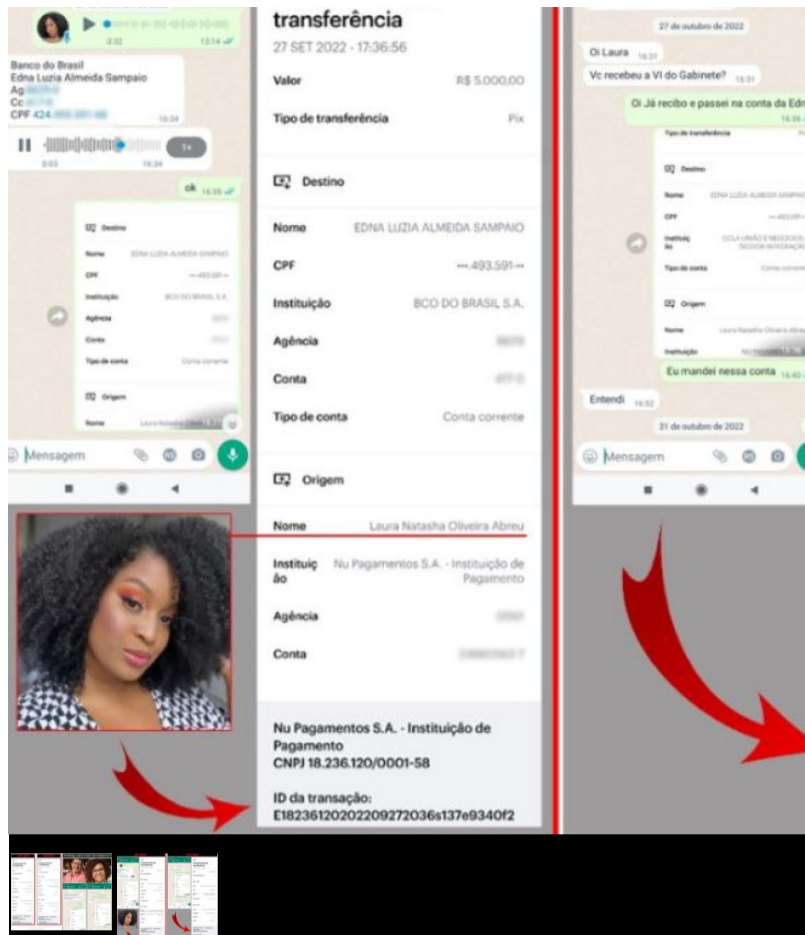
0:02 13:14

Banco do Brasil
Edna Luzia Almeida Sampaio
Ag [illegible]
Cc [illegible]
CPF 424.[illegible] 16:34

0:03 16:34 1x

ok 16:35

Destino
Nome EDNA LUZIA ALMEIDA SAMPAIO
CPF •••.493.591-••
Instituição BCO DO BRASIL S.A.
Agência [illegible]
Conta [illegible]
Tipo de conta Conta corrente

Origem
Nome Laura Natasha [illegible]

Mensagem

transferência
27 SET 2022 - 17:36:56

Valor R$ 5.000,00

Tipo de transferência Pix

Destino

Nome EDNA LUZIA ALMEIDA SAMPAIO

CPF •••.493.591-••

Instituição BCO DO BRASIL S.A.

Agência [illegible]

Conta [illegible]

Tipo de conta Conta corrente

Origem

Nome Laura Natasha Oliveira Abreu

Instituição Nu Pagamentos S.A. - Instituição de Pagamento

Agência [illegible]

Conta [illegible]

Nu Pagamentos S.A. - Instituição de Pagamento
CNPJ 18.236.120/0001-58

ID da transação:
E18236120202209272036s137e9340f2

27 de outubro de 2022

Oi Laura 14:31

Vc recebeu a VI do Gabinete? 14:31

Oi Já recibo e passei na conta da Edn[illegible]

Tipo de transferência

Destino
Nome EDNA LUZIA ALMEIDA SAMPAIO
CPF •••.493.591-••
Instituição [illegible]
Tipo de conta Conta corrente

Origem
Nome Laura Natasha Oliveira Abreu
Instituição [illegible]

Eu mandei nessa conta 14:40

Entendi 14:52

31 de outubro de 2022

Mensagem